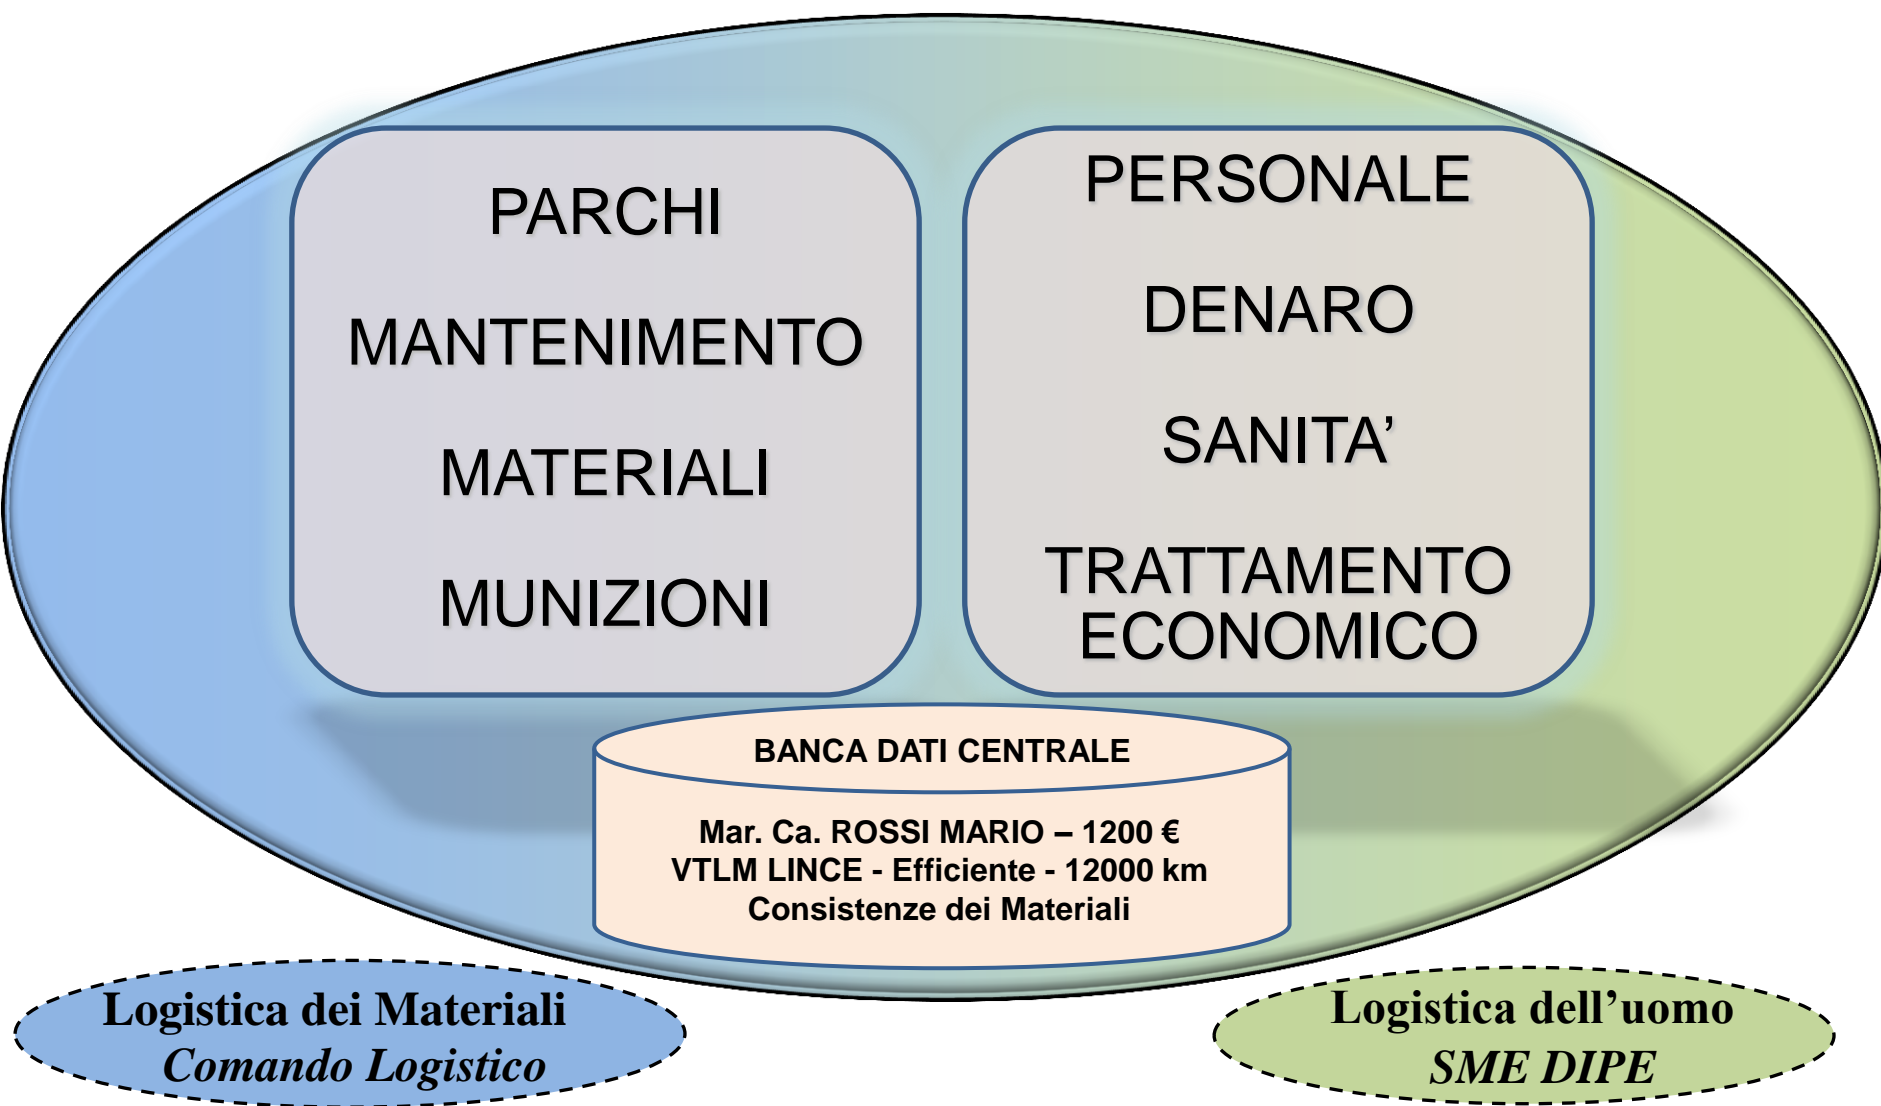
PARCHI

MANTENIMENTO

MATERIALI

MUNIZIONI

PERSONALE

DENARO

SANITA’

TRATTAMENTO ECONOMICO

BANCA DATI CENTRALE

Mar. Ca. ROSSI MARIO – 1200 €
VTLM LINCE - Efficiente - 12000 km
Consistenze dei Materiali

Logistica dei Materiali
Comando Logistico

Logistica dell’uomo
SME DIPE